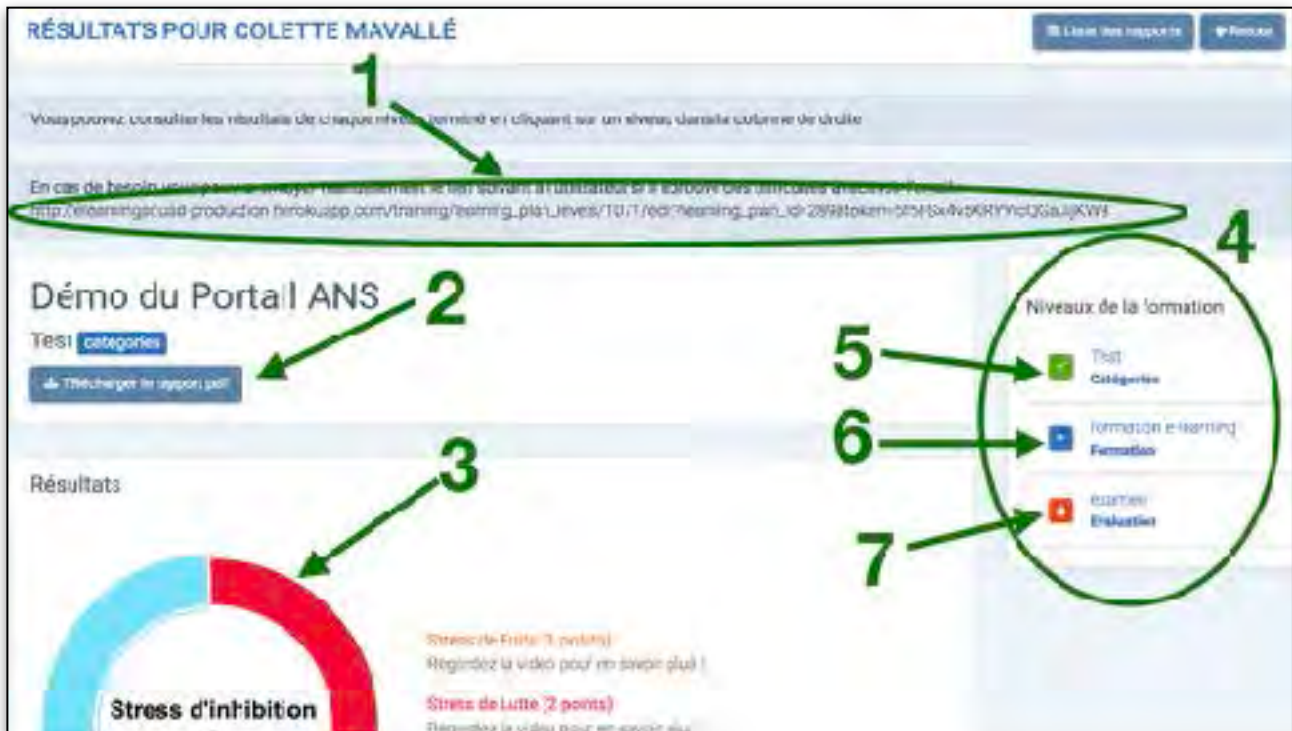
RÉSULTATS POUR COLETTE MAVALLÉ

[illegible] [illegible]

1

Vous pouvez consulter les résultats de chaque niveau terminé en cliquant sur un niveau dans la colonne de droite

En cas de besoin vous pouvez envoyer manuellement le lien suivant à l'utilisateur s'il éprouve des difficultés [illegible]
http://elearningcuad-production.herokuapp.com/training/learning_plan_levels/1017/edit?learning_plan_id=289&token=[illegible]

4

Démo du Portail ANS

2

Test categories

Télécharger le rapport pdf

Niveaux de la formation

5

Test
Catégories

6

Formation e-learning
Formation

3

Résultats

Examen
Évaluation

7

Stress de Fuite (3 points)
Regardez la video pour en savoir plus !

Stress d'inhibition

Stress de Lutte (2 points)
Regardez la video pour en savoir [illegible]